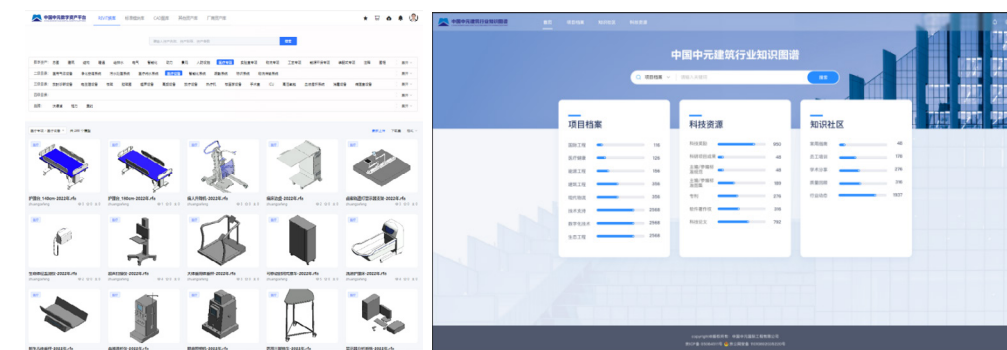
中国中元数字资产平台

中国中元建筑行业知识图谱

中国中元建筑行业知识图谱

项目档案

搜索

项目档案

科技资源

知识社区

护理床 140cm-2022年.rfa

护理床 190cm-2022年.rfa

病人升降机-2022年.rfa

储床车-2022年.rfa